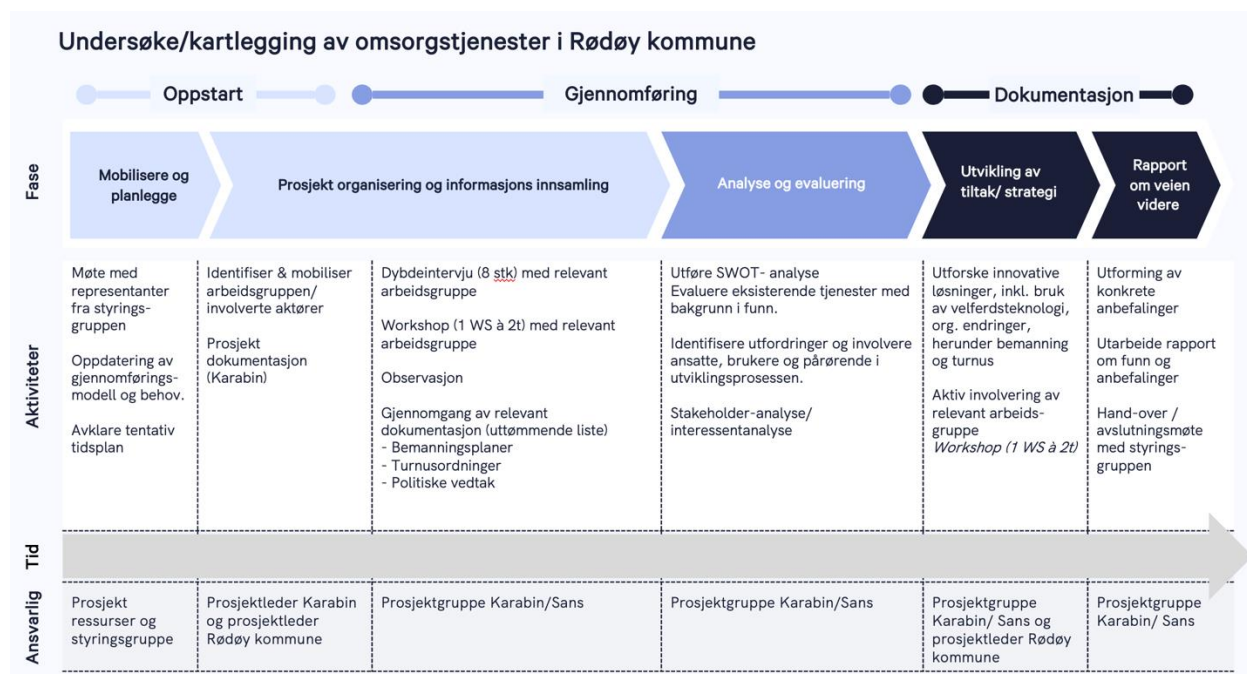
Undersøke/kartlegging av omsorgstjenester i Rødøy kommune

Oppstart

Gjennomføring

Dokumentasjon

| | | | | | |
|---|---|---|---|---|---|
| Fase | Mobilisere og planlegge | Prosjekt organisering og informasjons innsamling | | Analyse og evaluering | Utvikling av tiltak/ strategi | Rapport om veien videre |
| Aktiviteter | Møte med representanter fra styrings-gruppen<br><br>Oppdatering av gjennomførings-modell og behov.<br><br>Avklare tentativ tidsplan | Identifiser & mobiliser arbeidsgruppen/ involverte aktører<br><br>Prosjekt dokumentasjon (Karabin) | Dybdeintervju (8 stk) med relevant arbeidsgruppe<br><br>Workshop (1 WS à 2t) med relevant arbeidsgruppe<br><br>Observasjon<br><br>Gjennomgang av relevant dokumentasjon (uttømmende liste)<br>- Bemanningsplaner<br>- Turnusordninger<br>- Politiske vedtak | Utføre SWOT- analyse<br>Evaluere eksisterende tjenester med bakgrunn i funn.<br><br>Identifisere utfordringer og involvere ansatte, brukere og pårørende i utviklingsprosessen.<br><br>Stakeholder-analyse/ interessentanalyse | Utforske innovative løsninger, inkl. bruk av velferdsteknologi, org. endringer, herunder bemanning og turnus<br><br>Aktiv involvering av relevant arbeids-gruppe<br>Workshop (1 WS à 2t) | Utforming av konkrete anbefalinger<br><br>Utarbeide rapport om funn og anbefalinger<br><br>Hand-over / avslutningsmøte med styrings-gruppen |
| Tid | | | | | | |
| Ansvarlig | Prosjekt ressurser og styringsgruppe | Prosjektleder Karabin og prosjektleder Rødøy kommune | Prosjektgruppe Karabin/Sans | Prosjektgruppe Karabin/Sans | Prosjektgruppe Karabin/ Sans og prosjektleder Rødøy kommune | Prosjektgruppe Karabin/ Sans |